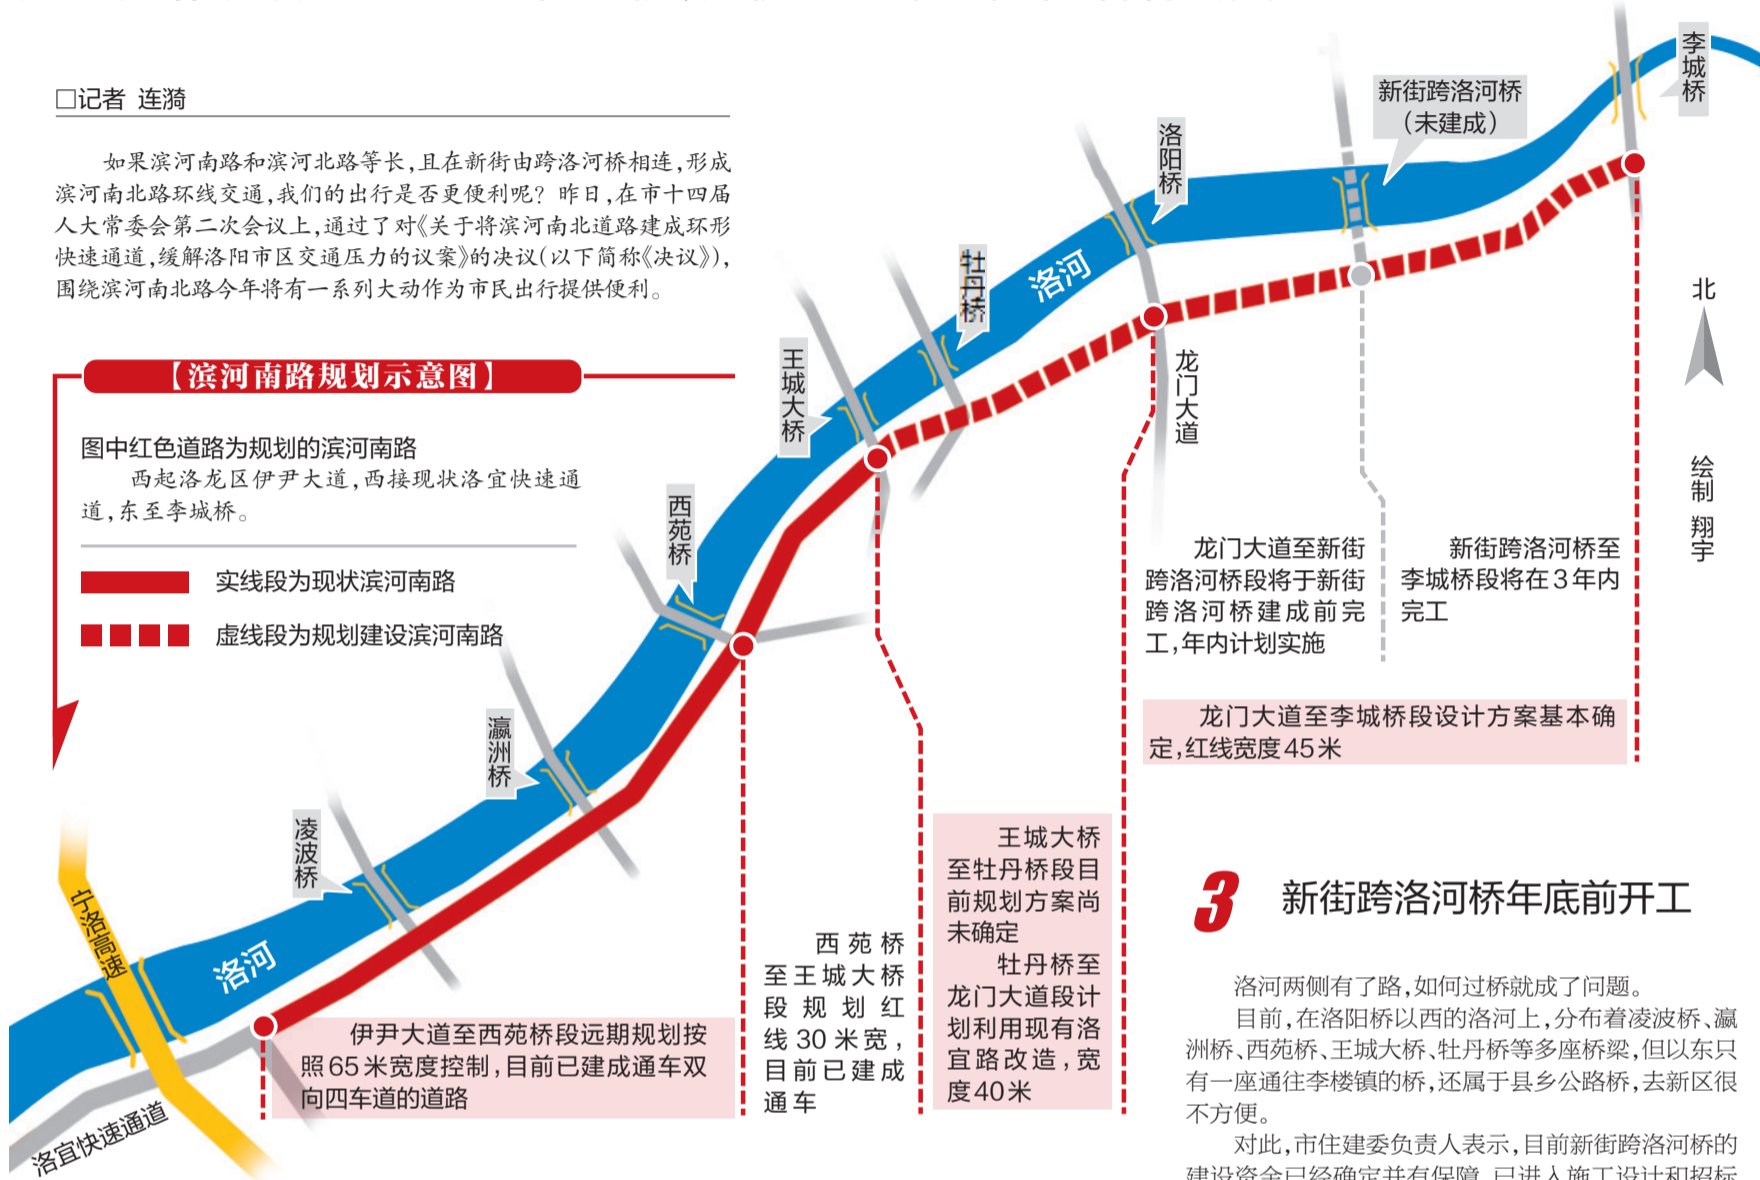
□记者 连漪

如果滨河南路和滨河北路等长，且在新街由跨洛河桥相连，形成滨河南北路环线交通，我们的出行是否更便利呢？昨日，在市十四届人大常委会第二次会议上，通过了对《关于将滨河南北道路建成环形快速通道，缓解洛阳市区交通压力的议案》的决议（以下简称《决议》），围绕滨河南北路今年将有一系列大动作为市民出行提供便利。

【滨河南路规划示意图】

图中红色道路为规划的滨河南路

西起洛龙区伊尹大道，西接现状洛宜快速通道，东至李城桥。

实线段为现状滨河南路

虚线段为规划建设滨河南路

李城桥

新街跨洛河桥（未建成）

洛阳桥

牡丹桥

洛河

王城大桥

龙门大道

北

绘制 翔宇

西苑桥

瀛洲桥

凌波桥

宁洛高速

洛河

洛宜快速通道

龙门大道至新街跨洛河桥段将于新街跨洛河桥建成前完工，年内计划实施

新街跨洛河桥至李城桥段将在3年内完工

龙门大道至李城桥段设计方案基本确定，红线宽度45米

王城大桥至牡丹桥段目前规划方案尚未确定

牡丹桥至龙门大道段计划利用现有洛宜路改造，宽度40米

西苑桥至王城大桥段规划红线30米宽，目前已建成通车

伊尹大道至西苑桥段远期规划按照65米宽度控制，目前已建成通车双向四车道的道路

3 新街跨洛河桥年底前开工

洛河两侧有了路，如何过桥就成了问题。

目前，在洛阳桥以西的洛河上，分布着凌波桥、瀛洲桥、西苑桥、王城大桥、牡丹桥等多座桥梁，但以东只有一座通往李楼镇的桥，还属于县乡公路桥，去新区很不方便。

对此，市住建委负责人表示，目前新街跨洛河桥的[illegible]